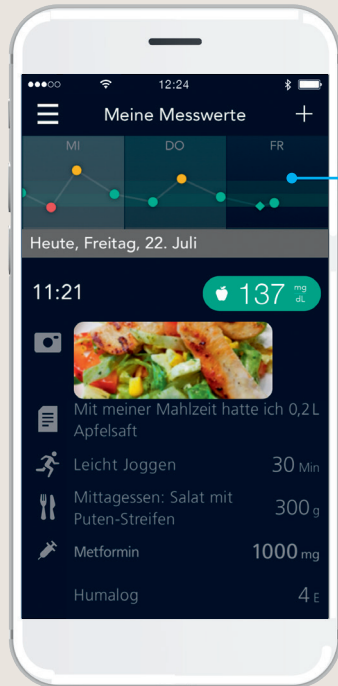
●●●○○ 12:24

Meine Messwerte +

MI DO FR

Heute, Freitag, 22. Juli

11:21 137 $\frac{mg}{dL}$

Mit meiner Mahlzeit hatte ich 0,2 L Apfelsaft

Leicht Joggen 30 Min

Mittagessen: Salat mit Puten-Streifen 300 g

Metformin 1000 mg

Humalog 4 E